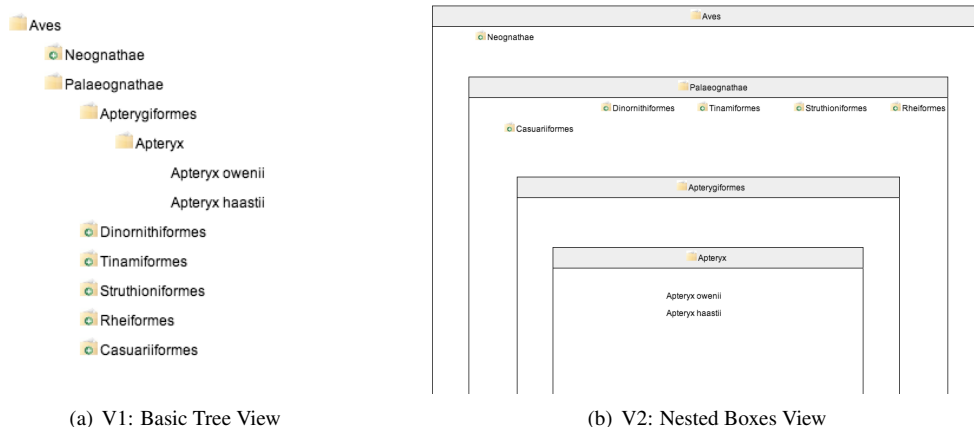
Aves

Neognathae

Palaeognathae

Apterygiformes

Apteryx

Apteryx owenii

Apteryx haastii

Dinornithiformes

Tinamiformes

Struthioniformes

Rheiformes

Casuariiformes

Aves

Neognathae

Palaeognathae

Dinornithiformes Tinamiformes Struthioniformes Rheiformes

Casuariiformes

Apterygiformes

Apteryx

Apteryx owenii

Apteryx haastii

(a) V1: Basic Tree View

(b) V2: Nested Boxes View